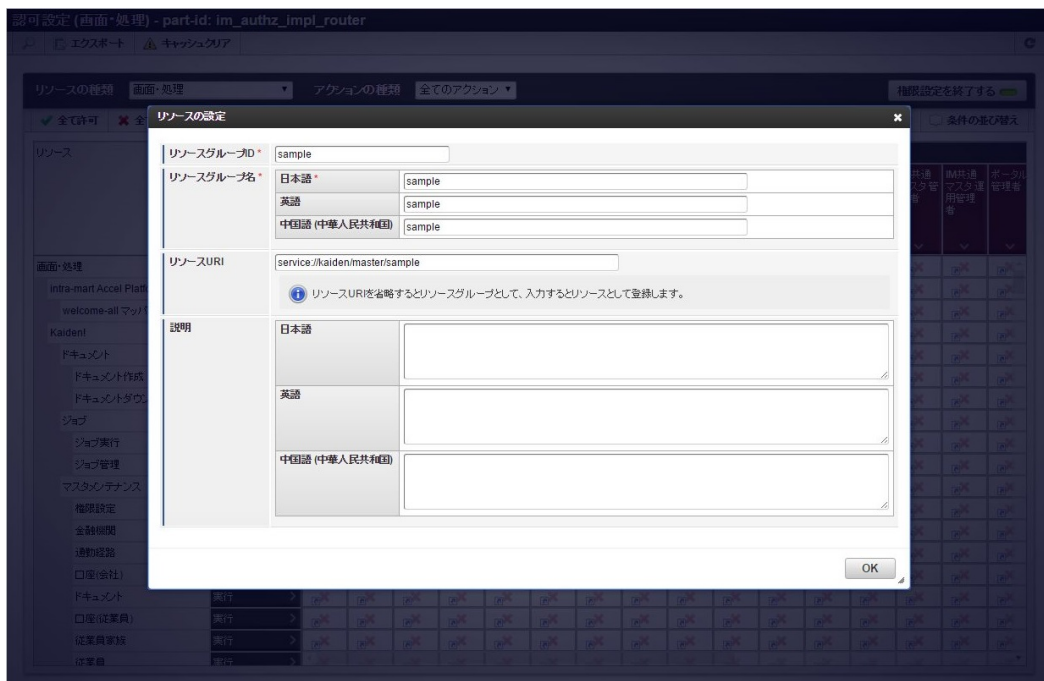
認可設定 (画面・処理) - part-id: im_authz_impl_router

エクスポート キャッシュクリア

リソースの種類 画面・処理 アクションの種類 全てのアクション

権限設定を終了する

全て許可

条件の並び替え

リソース

共通マスタ管理者 IM共通マスタ運用管理者 ポータル管理者

画面・処理
intra-mart Accel Platf
welcome-all マッパ
Kaiden!
ドキュメント
ドキュメント作成
ドキュメントダウン
ジョブ
ジョブ実行
ジョブ管理
マスタメンテナンス
権限設定
金融機関
通勤経路
口座(会社)
ドキュメント
口座(従業員)
従業員家族
従業員

実行
実行
実行

リソースの設定

リソースグループID * sample

リソースグループ名 *
| 日本語 * | sample |
|---|---|
| 英語 | sample |
| 中国語 (中華人民共和国) | sample |

リソースURI service://kaiden/master/sample

リソースURIを省略するとリソースグループとして、入力するとリソースとして登録します。

説明
日本語
英語
中国語 (中華人民共和国)

OK